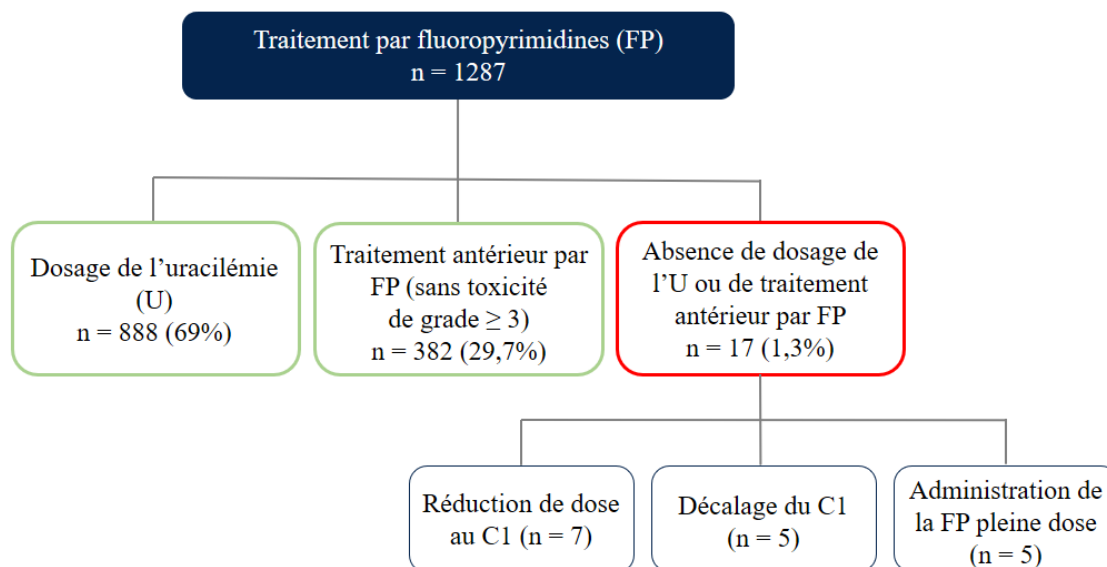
Traitement par fluoropyrimidines (FP)
n = 1287

Dosage de l’uracilémie (U)
n = 888 (69%)

Traitement antérieur par FP (sans toxicité de grade $\geq 3$)
n = 382 (29,7%)

Absence de dosage de l’U ou de traitement antérieur par FP
n = 17 (1,3%)

Réduction de dose au C1 (n = 7)

Décalage du C1
(n = 5)

Administration de la FP pleine dose
(n = 5)